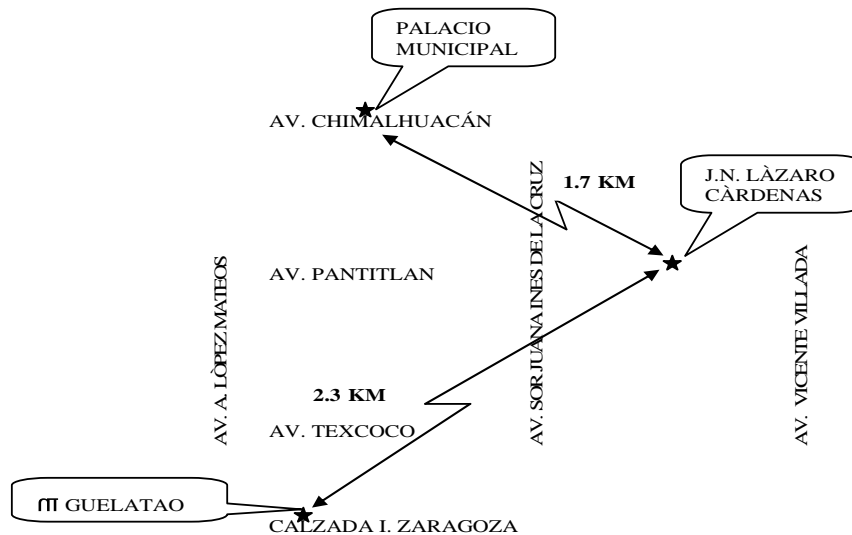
PALACIO MUNICIPAL

AV. CHIMALHUACÁN

1.7 KM

J.N. LÀZARO CÀRDENAS

AV. PANTITLAN

AV. A. LÒPEZ MATEOS

AV. SOR JUANA INES DE LA CRUZ

AV. VICENTE VILLADA

2.3 KM

AV. TEXCOCO

M GUELATAO

CALZADA I. ZARAGOZA